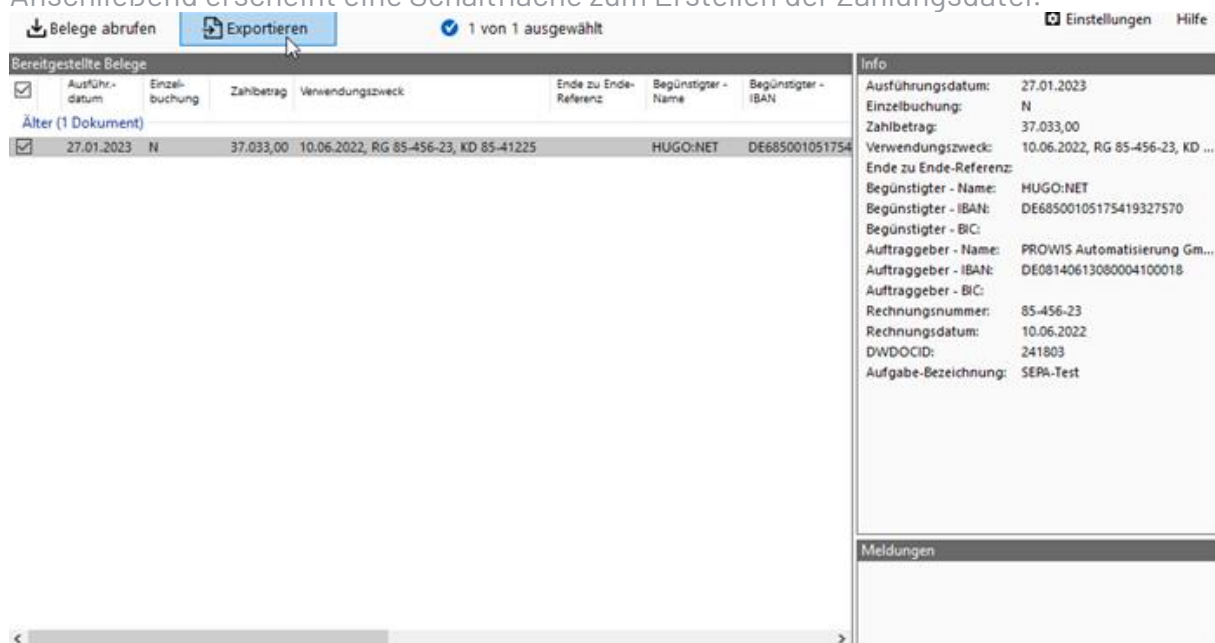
Belege abrufen
Exportieren
1 von 1 ausgewählt
Einstellungen
Hilfe

Bereitgestellte Belege

| ☑ | Ausführ.-datum | Einzel-buchung | Zahlbetrag | Verwendungszweck | Ende zu Ende-Referenz | Begünstigter - Name | Begünstigter - IBAN |
|---|---|---|---|---|---|---|---|
| Älter (1 Dokument) | | | | | | | |
| ☑ | 27.01.2023 | N | 37.033,00 | 10.06.2022, RG 85-456-23, KD 85-41225 | | HUGO:NET | DE685001051754 |

Info
Ausführungsdatum: 27.01.2023
Einzelbuchung: N
Zahlbetrag: 37.033,00
Verwendungszweck: 10.06.2022, RG 85-456-23, KD ...
Ende zu Ende-Referenz:
Begünstigter - Name: HUGO:NET
Begünstigter - IBAN: DE68500105175419327570
Begünstigter - BIC:
Auftraggeber - Name: PROWIS Automatisierung Gm...
Auftraggeber - IBAN: DE08140613080004100018
Auftraggeber - BIC:
Rechnungsnummer: 85-456-23
Rechnungsdatum: 10.06.2022
DWDOCID: 241803
Aufgabe-Bezeichnung: SEPA-Test

Meldungen